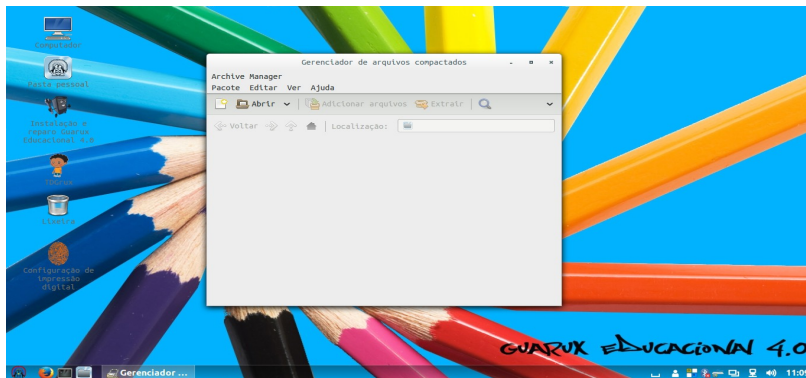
Computador

Pasta pessoal

Instalação e reparo Guarux Educacional 4.0

Lixeira

Configuração de impressão digital

Gerenciador de arquivos compactados

Archive Manager

Pacote Editar Ver Ajuda

Abrir

Adicionar arquivos

Extrair

Voltar

Localização:

GUARUX EDUCACIONAL 4.0

Gerenciador ...

11:0